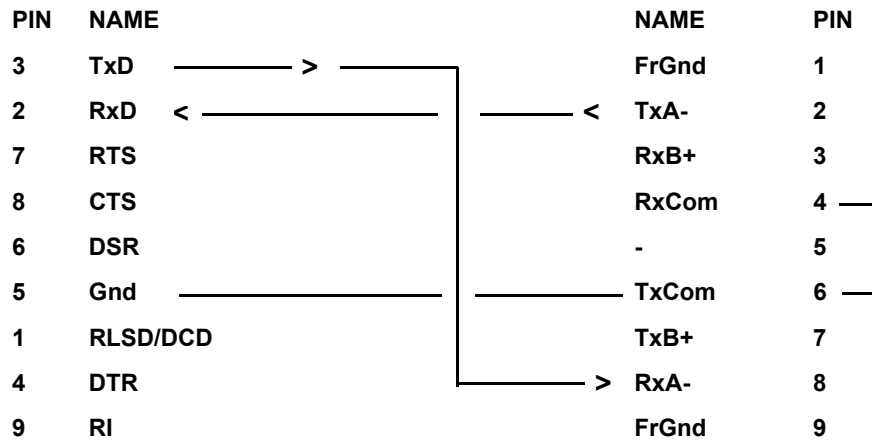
| PIN | NAME | | NAME | PIN |
|---|---|---|---|---|
| 3 | TxD | > | FrGnd | 1 |
| 2 | RxD | < < | TxA- | 2 |
| 7 | RTS | | RxB+ | 3 |
| 8 | CTS | | RxCom | 4 |
| 6 | DSR | | - | 5 |
| 5 | Gnd | | TxCom | 6 |
| 1 | RLSD/DCD | | TxB+ | 7 |
| 4 | DTR | > | RxA- | 8 |
| 9 | RI | | FrGnd | 9 |